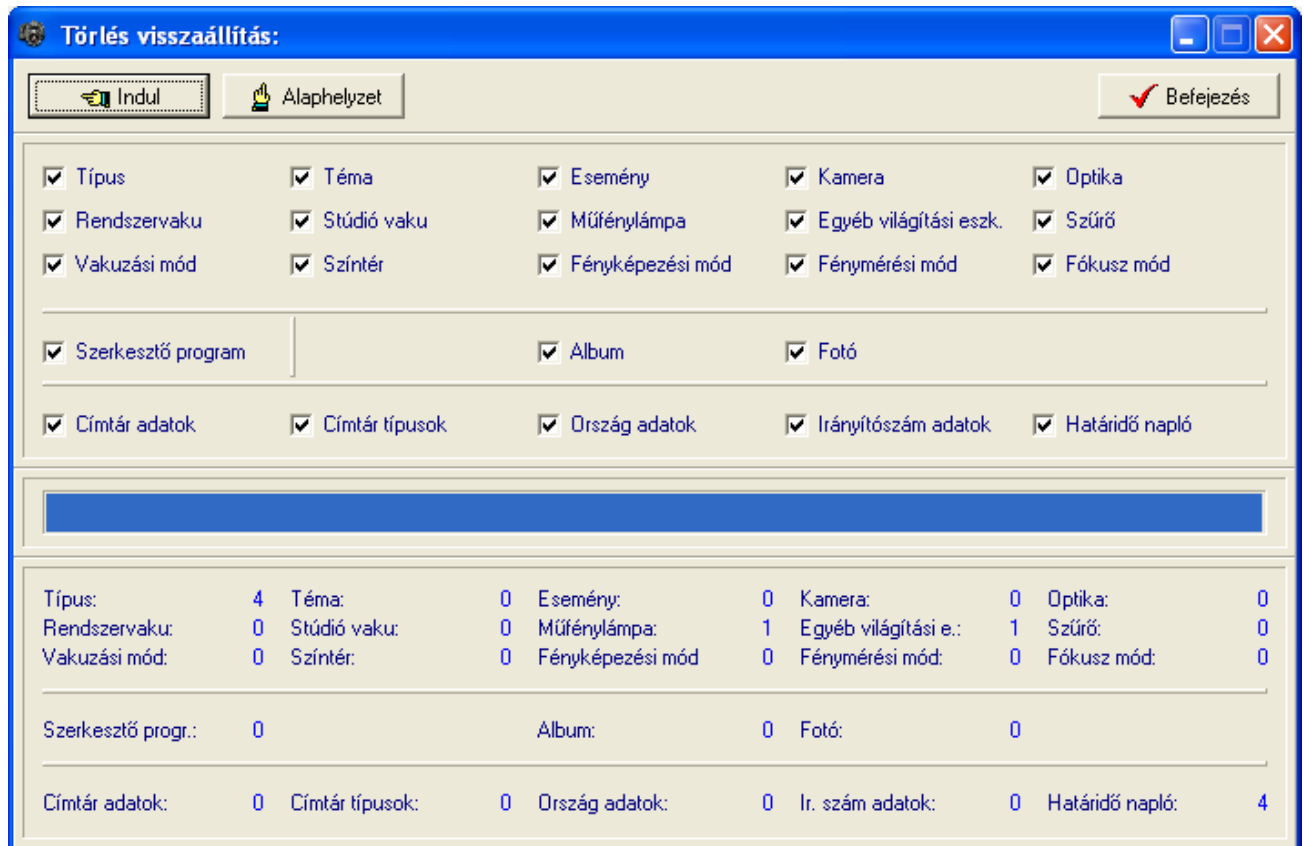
Törlés visszaállítás:

Indul
Alaphelyzet
Befejezés

Típus
Téma
Esemény
Kamera
Optika
Rendszervaku
Stúdió vaku
Műfénylámpa
Egyéb világítási eszk.
Szűrő
Vakuzási mód
Színtér
Fényképezési mód
Fénymérési mód
Fókusz mód

Szerkesztő program
Album
Fotó

Címtár adatok
Címtár típusok
Ország adatok
Irányítószám adatok
Határidő napló

| Típus: | 4 | Téma: | 0 | Esemény: | 0 | Kamera: | 0 | Optika: | 0 |
|---|---|---|---|---|---|---|---|---|---|
| Rendszervaku: | 0 | Stúdió vaku: | 0 | Műfénylámpa: | 1 | Egyéb világítási e.: | 1 | Szűrő: | 0 |
| Vakuzási mód: | 0 | Színtér: | 0 | Fényképezési mód | 0 | Fénymérési mód: | 0 | Fókusz mód: | 0 |

Szerkesztő progr.: 0
Album: 0
Fotó: 0

| Címtár adatok: | 0 | Címtár típusok: | 0 | Ország adatok: | 0 | Ir. szám adatok: | 0 | Határidő napló: | 4 |
|---|---|---|---|---|---|---|---|---|---|